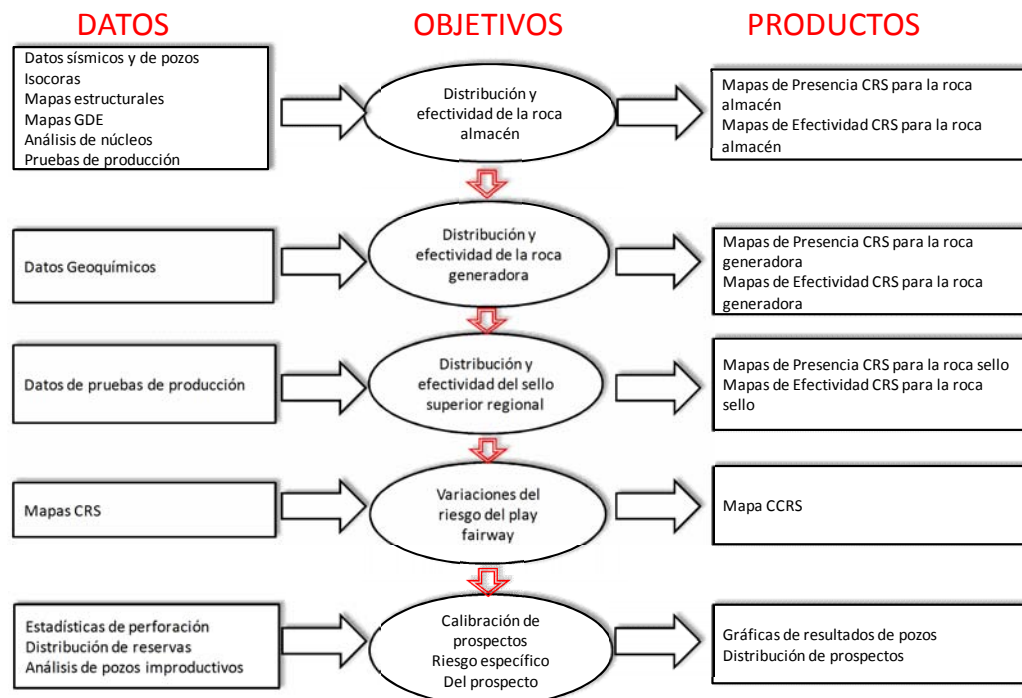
DATOS

OBJETIVOS

PRODUCTOS

Datos sísmicos y de pozos
Isocoras
Mapas estructurales
Mapas GDE
Análisis de núcleos
Pruebas de producción

Distribución y efectividad de la roca almacén

Mapas de Presencia CRS para la roca almacén
Mapas de Efectividad CRS para la roca almacén

Datos Geoquímicos

Distribución y efectividad de la roca generadora

Mapas de Presencia CRS para la roca generadora
Mapas de Efectividad CRS para la roca generadora

Datos de pruebas de producción

Distribución y efectividad del sello superior regional

Mapas de Presencia CRS para la roca sello
Mapas de Efectividad CRS para la roca sello

Mapas CRS

Variaciones del riesgo del play fairway

Mapa CCRS

Estadísticas de perforación
Distribución de reservas
Análisis de pozos improductivos

Calibración de prospectos
Riesgo específico
Del prospecto

Gráficas de resultados de pozos
Distribución de prospectos